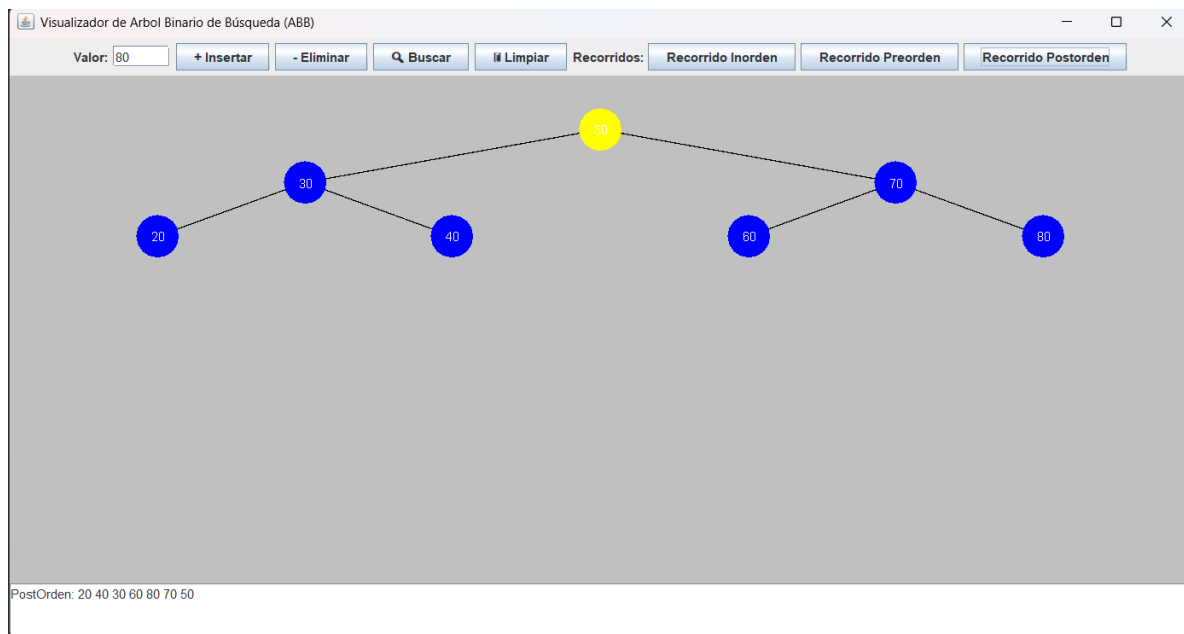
Visualizador de Arbol Binario de Búsqueda (ABB)

Valor: 80 + Insertar - Eliminar Buscar Limpiar Recorridos: Recorrido Inorden Recorrido Preorden Recorrido Postorden

50

30

70

20

40

60

80

PostOrden: 20 40 30 60 80 70 50